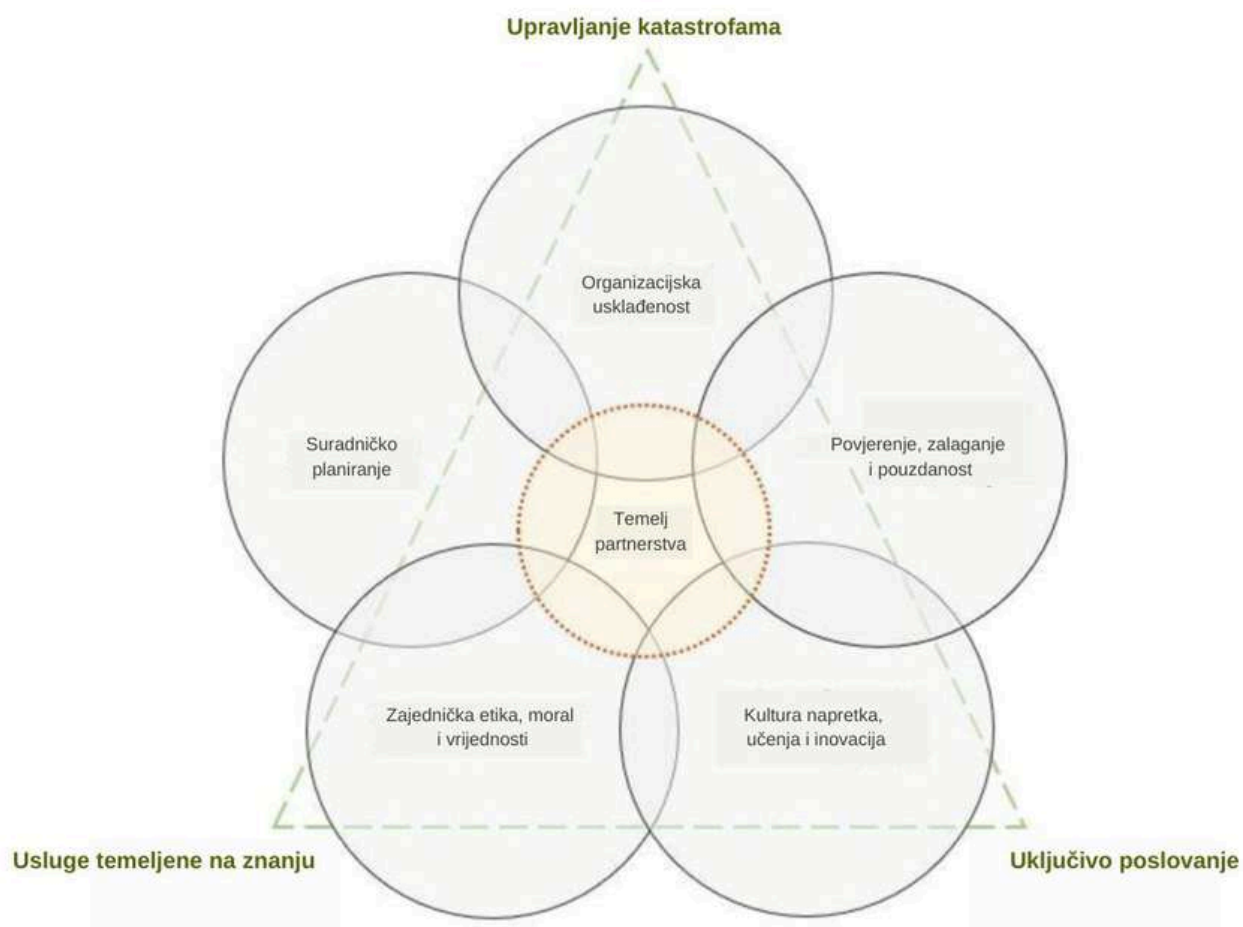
Upravljanje katastrofama

Organizacijska usklađenost

Suradničko planiranje

Povjerenje, zalaganje i pouzdanost

Temelj partnerstva

Zajednička etika, moral i vrijednosti

Kultura napretka, učenja i inovacija

Usluge temeljene na znanju

Uključivo poslovanje